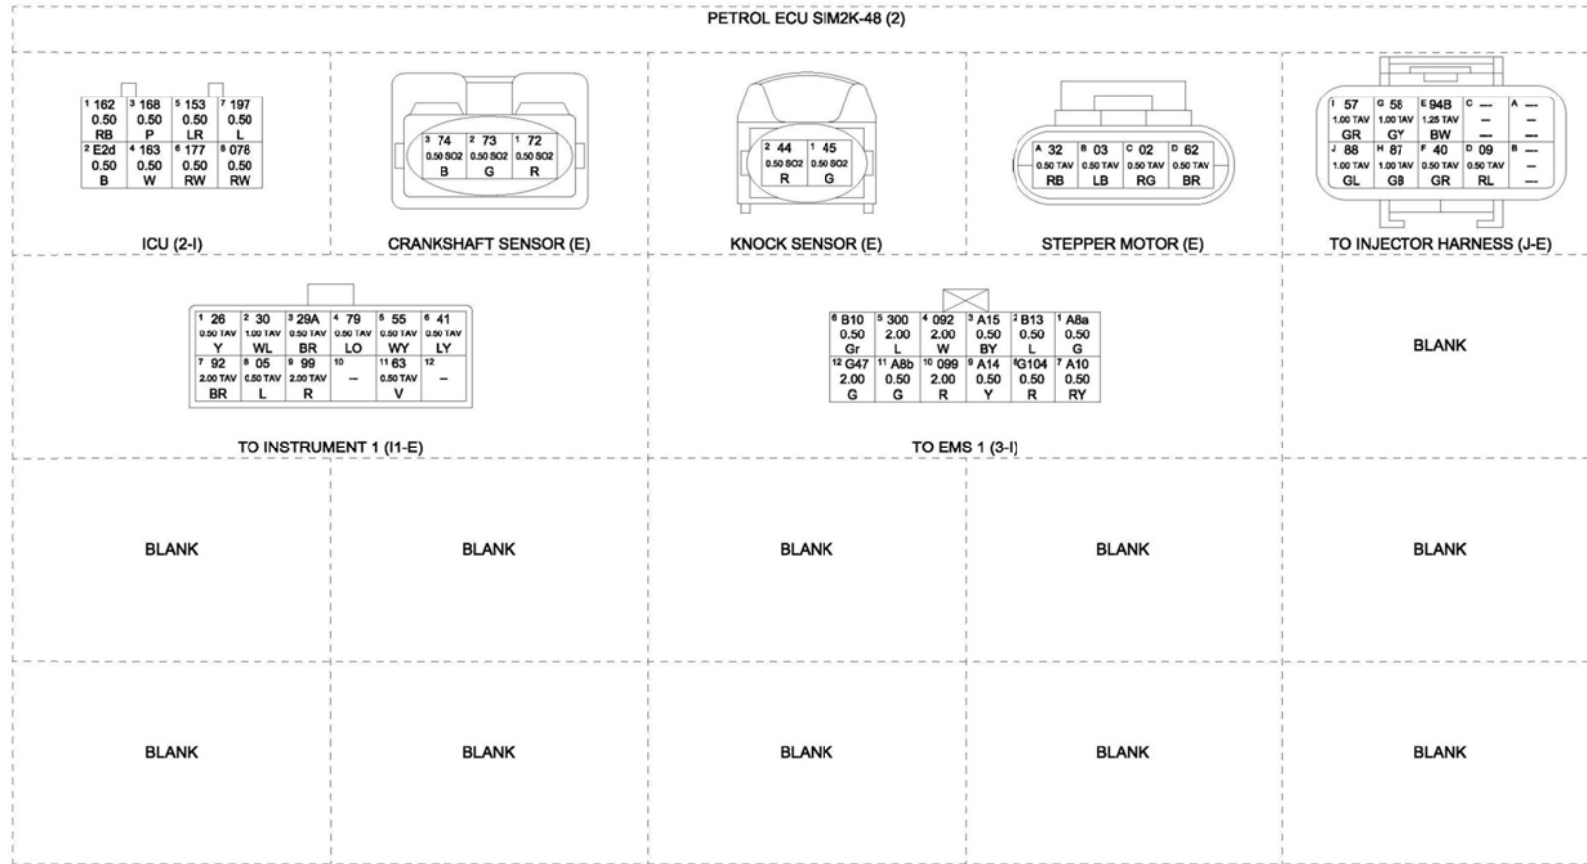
PETROL ECU SIM2K-48 (2)

| 1 162 0.50 RB | 3 168 0.50 P | 5 153 0.50 LR | 7 197 0.50 L |
|---|---|---|---|
| 2 E2d 0.50 B | 4 163 0.50 W | 6 177 0.50 RW | 8 078 0.50 RW |

ICU (2-I)

| 3 74 0.50 SO2 B | 2 73 0.50 SO2 G | 1 72 0.50 SO2 R |
|---|---|---|

CRANKSHAFT SENSOR (E)

| 2 44 0.50 SO2 R | 1 45 0.50 SO2 G |
|---|---|

KNOCK SENSOR (E)

| A 32 0.50 TAV RB | B 03 0.50 TAV LB | C 02 0.50 TAV RG | D 62 0.50 TAV BR |
|---|---|---|---|

STEPPER MOTOR (E)

| I 57 1.00 TAV GR | G 58 1.00 TAV GY | E 94B 1.25 TAV BW | C — — — | A — — — |
|---|---|---|---|---|
| J 88 1.00 TAV GL | H 87 1.00 TAV GB | F 40 0.50 TAV GR | D 09 0.50 TAV RL | B — — — |

TO INJECTOR HARNESS (J-E)

| 1 26 0.50 TAV Y | 2 30 1.00 TAV WL | 3 29A 0.50 TAV BR | 4 79 0.50 TAV LO | 5 55 0.50 TAV WY | 6 41 0.50 TAV LY |
|---|---|---|---|---|---|
| 7 92 2.00 TAV BR | 8 05 0.50 TAV L | 9 99 2.00 TAV R | 10 — | 11 63 0.50 TAV V | 12 — |

TO INSTRUMENT 1 (I1-E)

| 6 B10 0.50 Gr | 5 300 2.00 L | 4 092 2.00 W | 3 A15 0.50 BY | 2 B13 0.50 L | 1 A8a 0.50 G |
|---|---|---|---|---|---|
| 12 G47 2.00 G | 11 A8b 0.50 G | 10 099 2.00 R | 9 A14 0.50 Y | 8 G104 0.50 R | 7 A10 0.50 RY |

TO EMS 1 (3-I)

BLANK

BLANK

BLANK

BLANK

BLANK

BLANK

BLANK

BLANK

BLANK

BLANK

BLANK